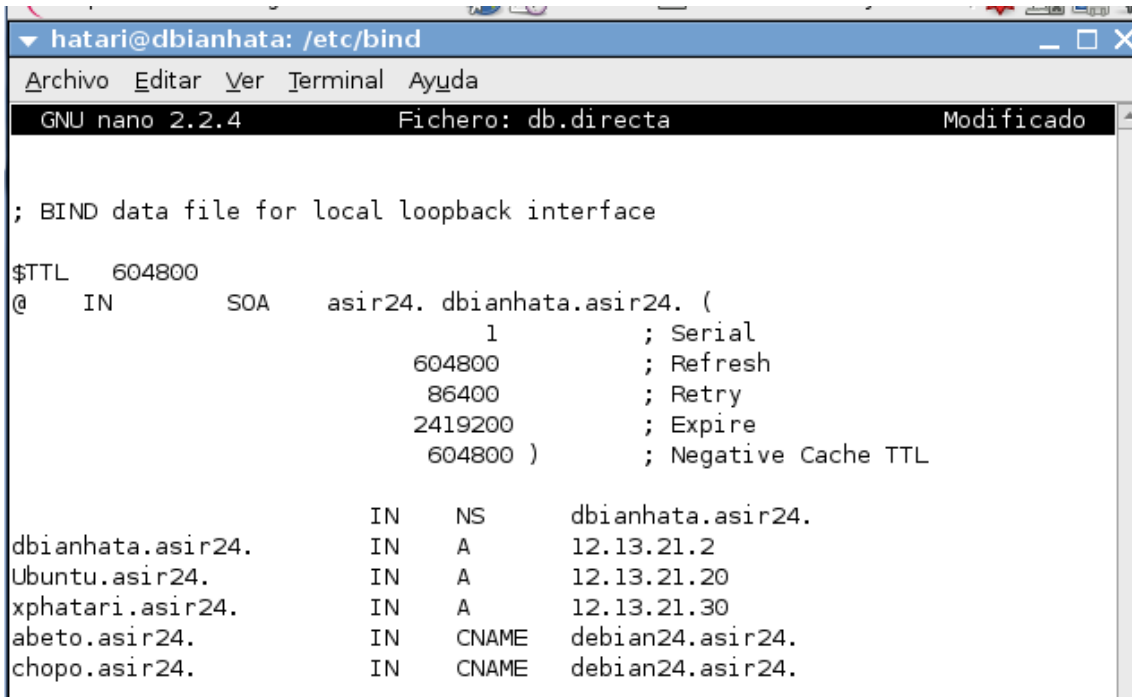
hatari@dbianhata: /etc/bind

Archivo Editar Ver Terminal Ayuda

GNU nano 2.2.4 Fichero: db.directa Modificado

; BIND data file for local loopback interface

$TTL 604800
@ IN SOA asir24. dbianhata.asir24. (
1 ; Serial
604800 ; Refresh
86400 ; Retry
2419200 ; Expire
604800 ) ; Negative Cache TTL

| | | | |
|---|---|---|---|
| | IN | NS | dbianhata.asir24. |
| dbianhata.asir24. | IN | A | 12.13.21.2 |
| Ubuntu.asir24. | IN | A | 12.13.21.20 |
| xphatari.asir24. | IN | A | 12.13.21.30 |
| abeto.asir24. | IN | CNAME | debian24.asir24. |
| chopo.asir24. | IN | CNAME | debian24.asir24. |